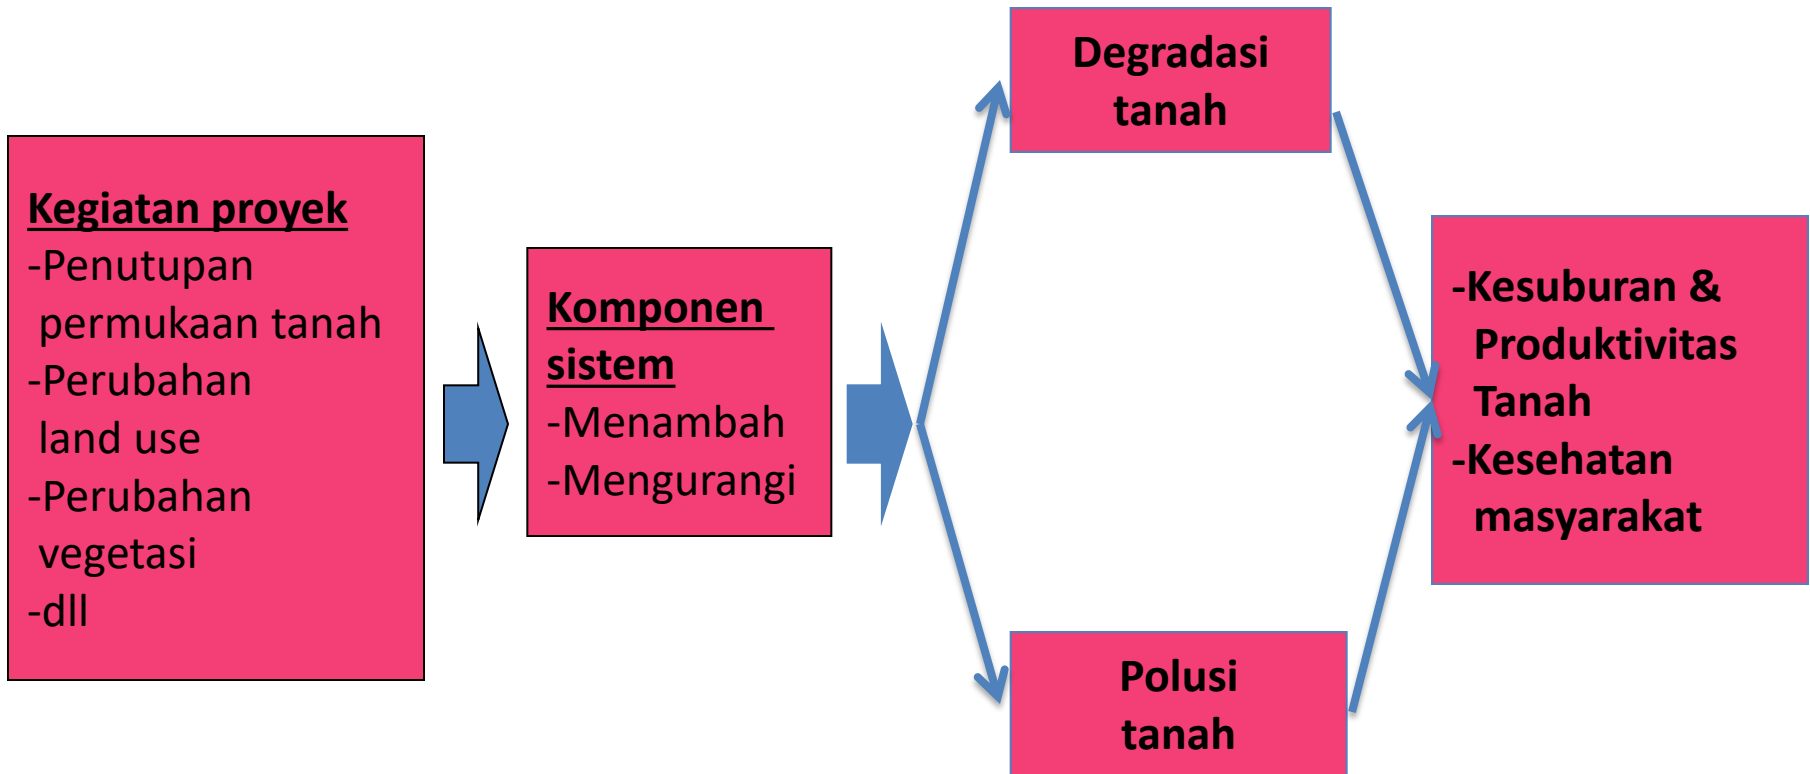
Kegiatan proyek
-Penutupan permukaan tanah
-Perubahan land use
-Perubahan vegetasi
-dll

Komponen sistem
-Menambah
-Mengurangi

Degradasi tanah

Polusi tanah

-Kesuburan & Produktivitas Tanah
-Kesehatan masyarakat